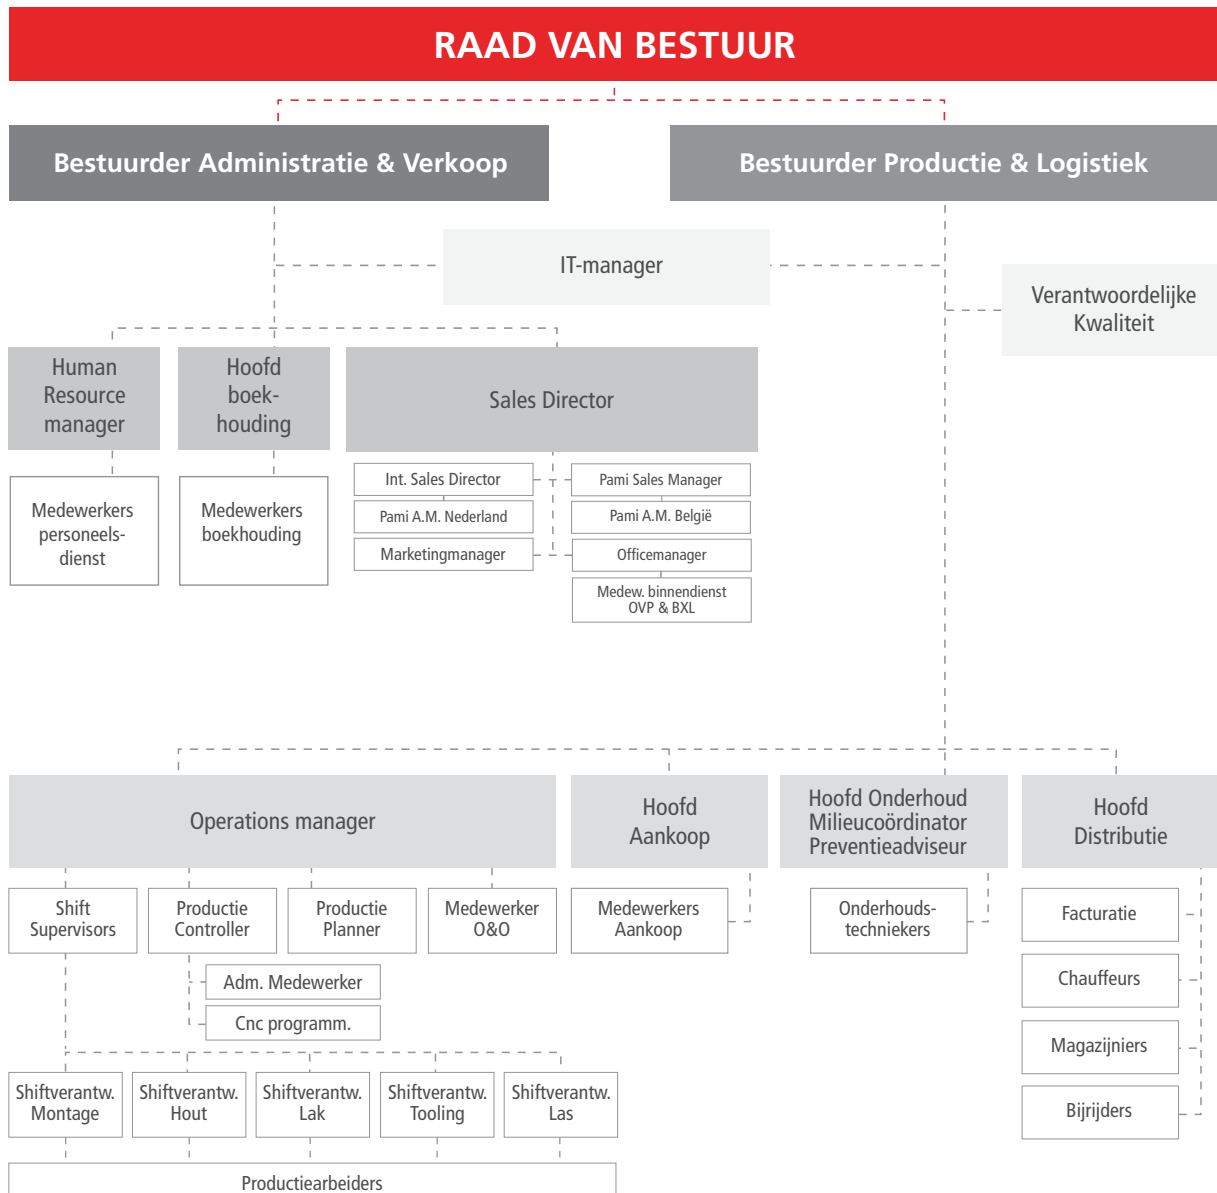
RAAD VAN BESTUUR

Bestuurder Administratie & Verkoop

Bestuurder Productie & Logistiek

IT-manager

Verantwoordelijke Kwaliteit

Human Resource manager

Hoofd boekhouding

Sales Director

Medewerkers personeelsdienst

Medewerkers boekhouding

Int. Sales Director

Pami A.M. Nederland

Marketingmanager

Pami Sales Manager

Pami A.M. België

Officemanager

Medew. binnendienst OVP & BXL

Operations manager

Hoofd Aankoop

Hoofd Onderhoud Milieucoördinator Preventieadviseur

Hoofd Distributie

Shift Supervisors

Productie Controller

Productie Planner

Medewerker O&O

Medewerkers Aankoop

Onderhoudstechniekers

Facturatie

Chauffeurs

Magazijniers

Bijrijders

Adm. Medewerker

Cnc programm.

Shiftverantw. Montage

Shiftverantw. Hout

Shiftverantw. Lak

Shiftverantw. Tooling

Shiftverantw. Las

Productiearbeiders